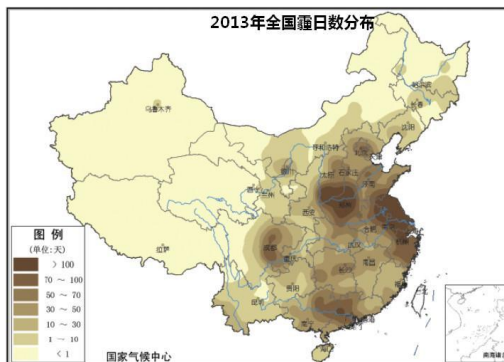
2013年全国霾日数分布

乌鲁木齐

呼和浩特

北京

石家庄

太原

银川

西宁

兰州

西安

郑州

济南

合肥

武汉

成都

重庆

长沙

贵阳

昆明

拉萨

沈阳

长春

哈尔滨

图 例
(单位:天)
> 100
70 ~ 100
50 ~ 70
30 ~ 50
10 ~ 30
1 ~ 10
< 1

国家气候中心

南海诸岛